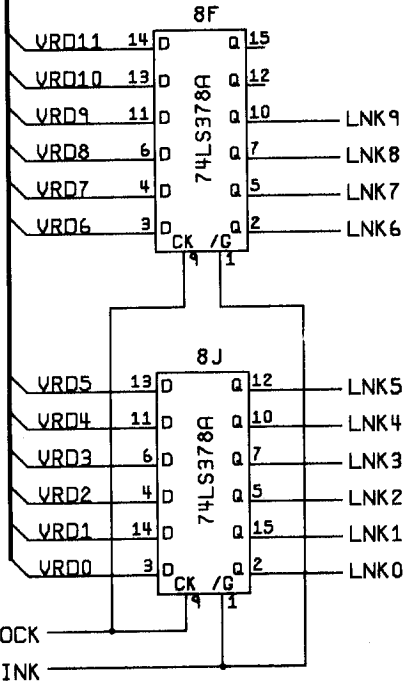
8F

VRD11 14 D Q 15
VRD10 13 D Q 12
VRD9 11 D Q 10 LNK9
VRD8 6 D Q 7 LNK8
VRD7 4 D Q 5 LNK7
VRD6 3 D Q 2 LNK6
74LS378A
CK /G
9 1

8J

VRD5 13 D Q 12 LNK5
VRD4 11 D Q 10 LNK4
VRD3 6 D Q 7 LNK3
VRD2 4 D Q 5 LNK2
VRD1 14 D Q 15 LNK1
VRD0 3 D Q 2 LNK0
74LS378A
CK /G
9 1

OCK
INK